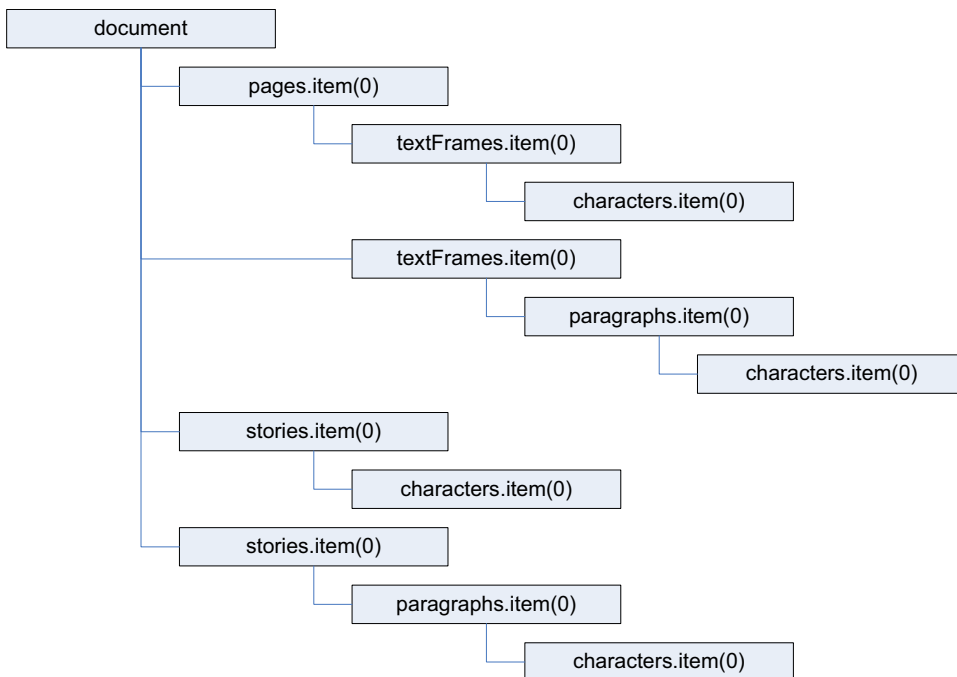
document

pages.item(0)

textFrames.item(0)

characters.item(0)

textFrames.item(0)

paragraphs.item(0)

characters.item(0)

stories.item(0)

characters.item(0)

stories.item(0)

paragraphs.item(0)

characters.item(0)